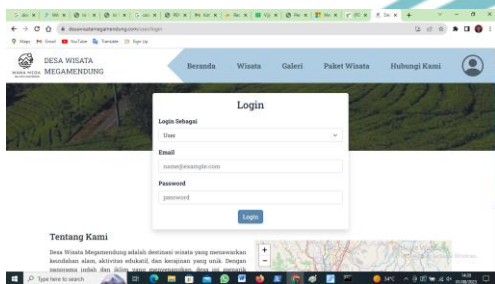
desawisatamegamendung.com/user/login

Maps Gmail YouTube Translate Sign Up

DESA WISATA MEGAMENDUNG

Beranda Wisata Galeri Paket Wisata Hubungi Kami

Login

Login Sebagai

User

Email

name@example.com

Password

password

Login

Tentang Kami

Desa Wisata Megamendung adalah destinasi wisata yang menawarkan keindahan alam, aktivitas edukatif, dan kearifan yang unik. Dengan panorama indah dan iklim yang menyenangkan desa ini menarik

+
−

Type here to search

34°C